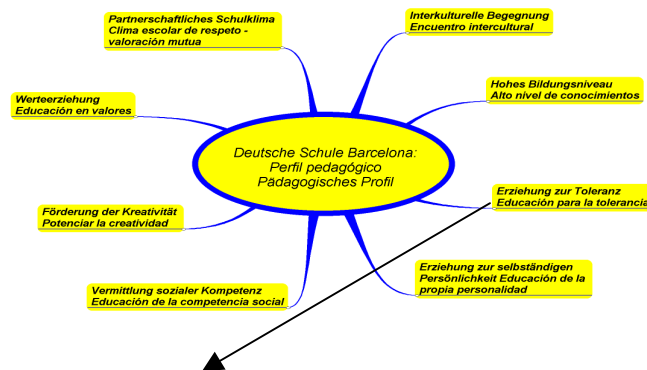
Deutsche Schule Barcelona: Perfil pedagógico Pädagogisches Profil

Partnerschaftliches Schulklima
Clima escolar de respeto - valoración mutua

Interkulturelle Begegnung
Encuentro intercultural

Werteerziehung
Educación en valores

Hohes Bildungsniveau
Alto nivel de conocimientos

Erziehung zur Toleranz
Educación para la tolerancia

Förderung der Kreativität
Potenciar la creatividad

Erziehung zur selbständigen Persönlichkeit Educación de la propia personalidad

Vermittlung sozialer Kompetenz
Educación de la competencia social